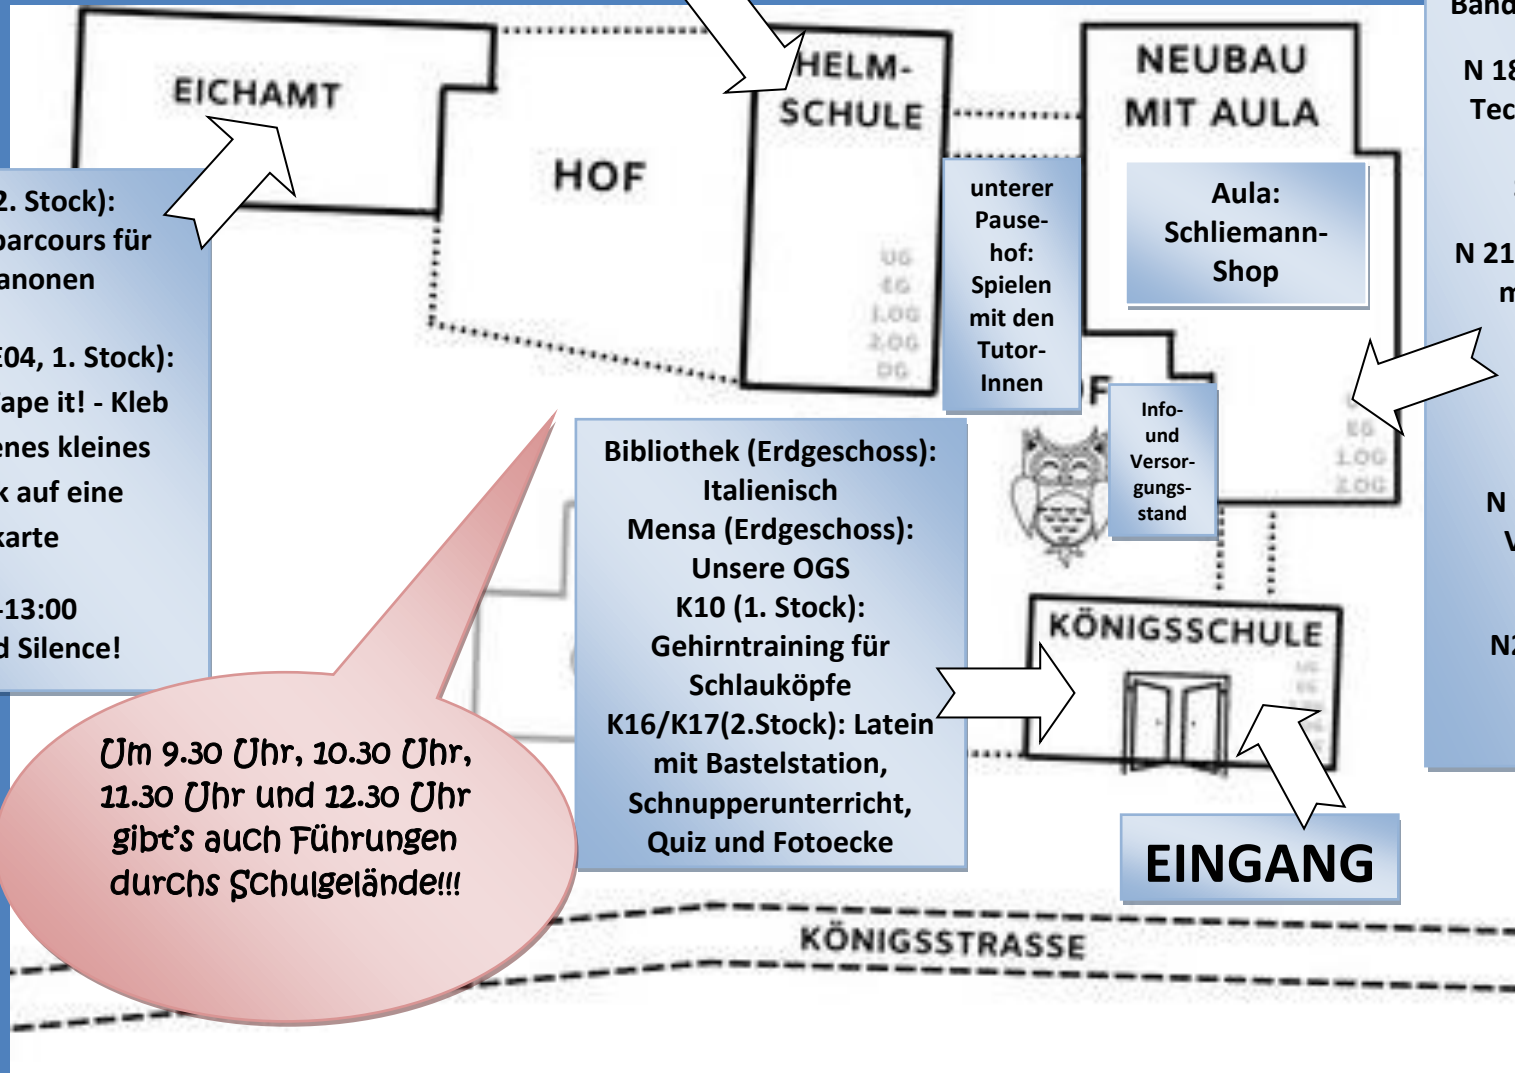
EICHAMT

HOF

HELM-
SCHULE

UG
EG
1.OG
2.OG
DG

NEUBAU
MIT AULA

Band
N 18
Tec
N 21
m
N
V
N2

2. Stock):
parcours für
anonen

E04, 1. Stock):
ape it! - Kleb
enes kleines
k auf eine
karte

-13:00
d Silence!

unterer Pause-hof: Spielen mit den Tutor-Innen

Aula: Schliemann-Shop

Info- und Versor-gungs-stand

EG
1.OG
2.OG

Bibliothek (Erdgeschoss): Italienisch
Mensa (Erdgeschoss): Unsere OGS
K10 (1. Stock): Gehirntraining für Schlauköpfe
K16/K17(2.Stock): Latein mit Bastelstation, Schnupperunterricht, Quiz und Fotoecke

Um 9.30 Uhr, 10.30 Uhr, 11.30 Uhr und 12.30 Uhr gibt's auch Führungen durchs Schulgelände!!!

KÖNIGSSCHULE

UG
EG

EINGANG

KÖNIGSSTRASSE